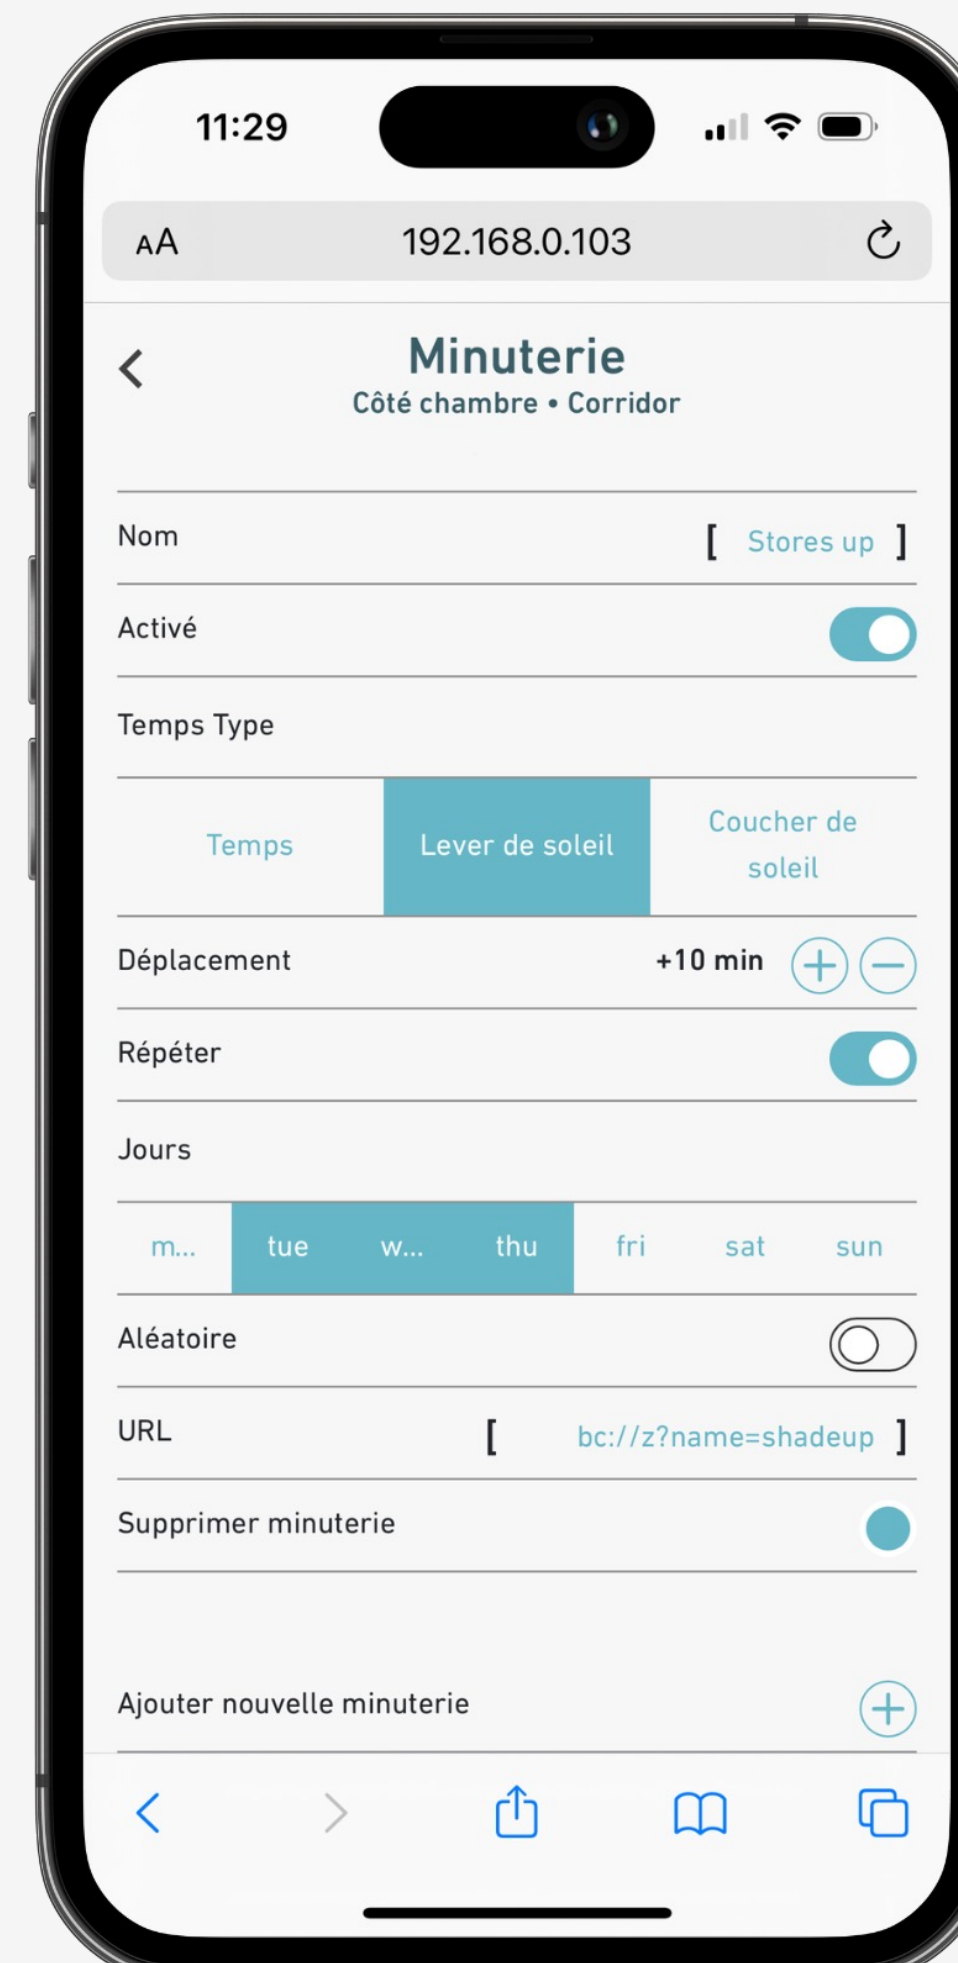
11:29

AA 192.168.0.103

Minuterie
Côté chambre • Corridor

Nom [ Stores up ]

Activé

Temps Type

| Temps | Lever de soleil | Coucher de soleil |
|---|---|---|

Déplacement +10 min

Répéter

Jours

| m... | tue | w... | thu | fri | sat | sun |
|---|---|---|---|---|---|---|

Aléatoire

URL [ bc://z?name=shadeup ]

Supprimer minuterie

Ajouter nouvelle minuterie